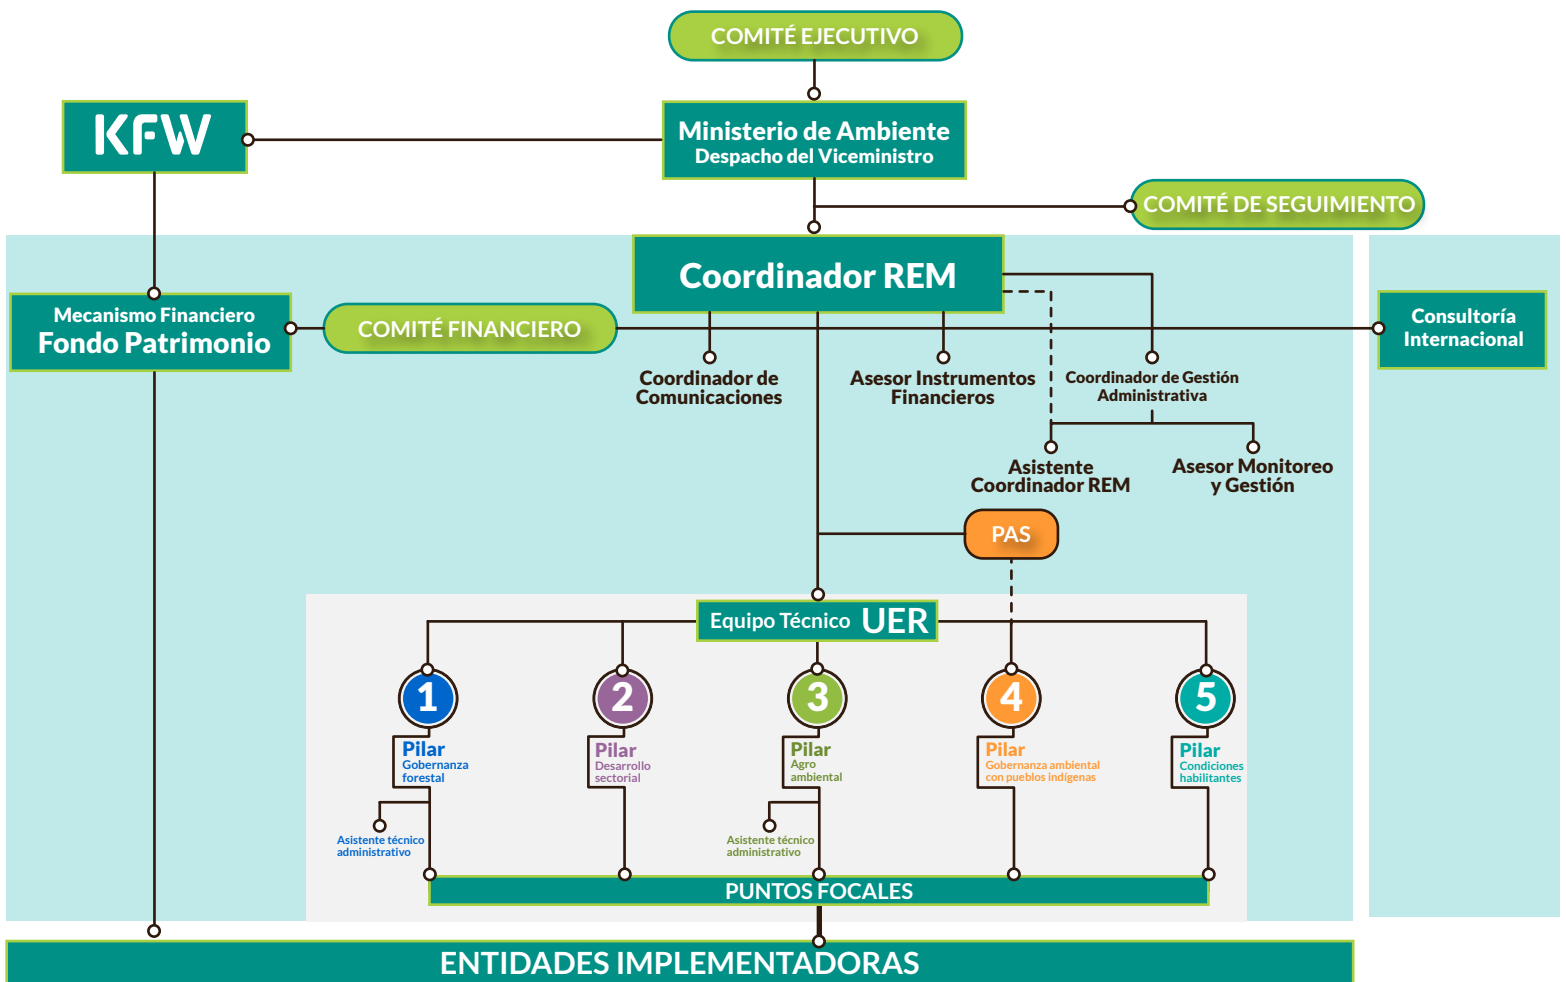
COMITÉ EJECUTIVO

KFW

Ministerio de Ambiente
Despacho del Viceministro

COMITÉ DE SEGUIMIENTO

Coordinador REM

Mecanismo Financiero
Fondo Patrimonio

COMITÉ FINANCIERO

Consultoría Internacional

Coordinador de Comunicaciones

Asesor Instrumentos Financieros

Coordinador de Gestión Administrativa

Asistente Coordinador REM

Asesor Monitoreo y Gestión

PAS

Equipo Técnico UER

1
Pilar
Gobernanza forestal

2
Pilar
Desarrollo sectorial

3
Pilar
Agro ambiental

4
Pilar
Gobernanza ambiental con pueblos indígenas

5
Pilar
Condiciones habilitantes

Asistente técnico administrativo

Asistente técnico administrativo

PUNTOS FOCALES

ENTIDADES IMPLEMENTADORAS